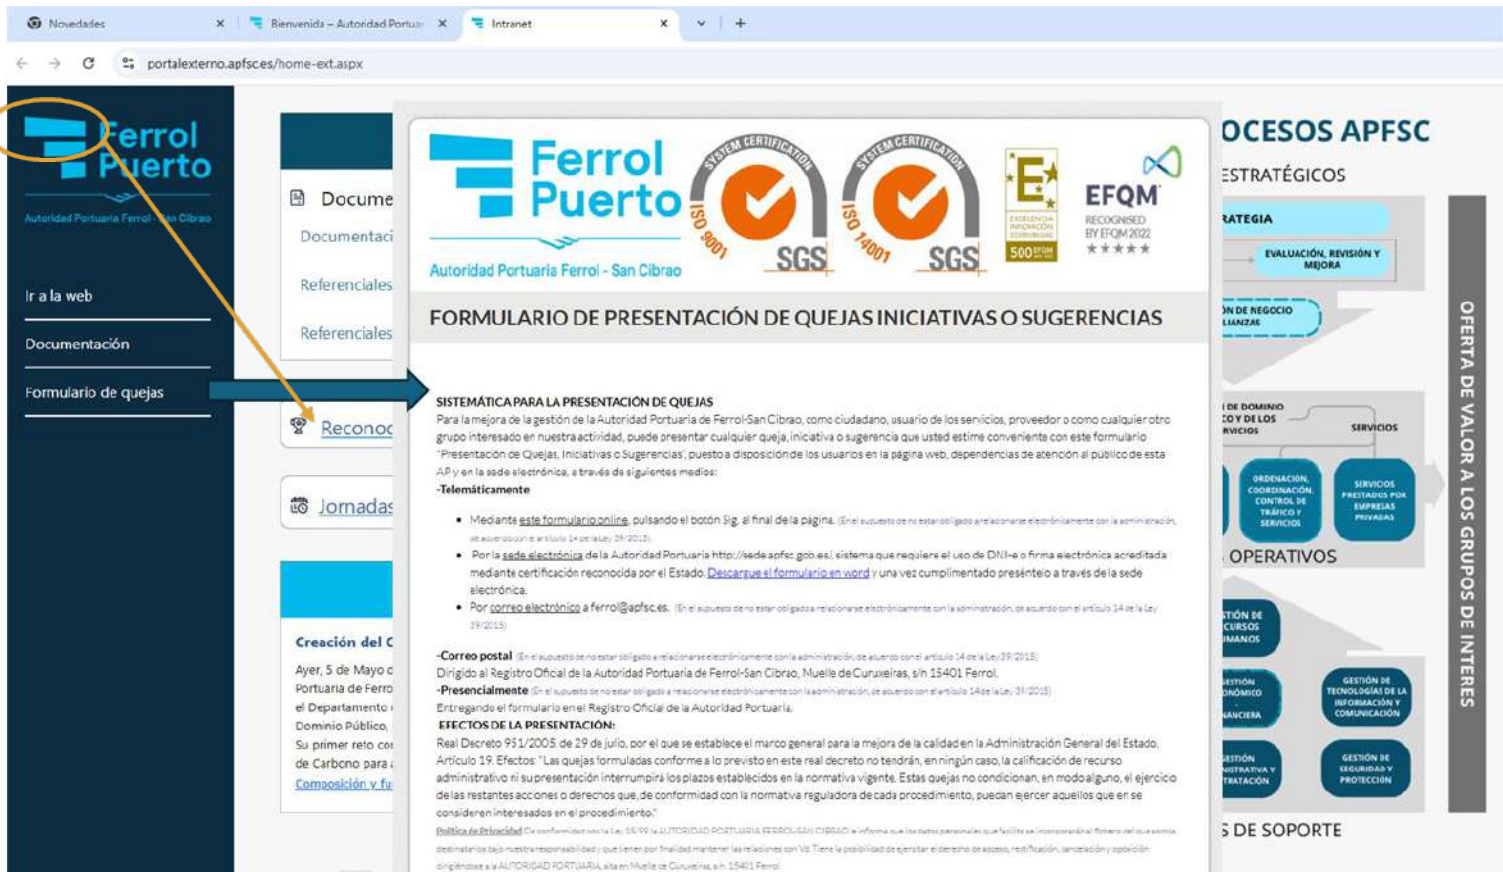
Novedades × Bienvenida – Autoridad Portua × Intranet ×

portalexterno.apfsc.es/home-ext.aspx

Ferrol Puerto
Autoridad Portuaria Ferrol - San Cibrao

Ir a la web
Documentación
Formulario de quejas

Docume
Documentaci
Referenciales
Referenciales
Reconoc
Jornadas

Creación del C
Ayer, 5 de Mayo c
Portuaria de Ferro
el Departamento
Dominio Público,
Su primer reto co
de Carbono para
Composición y fu

Ferrol Puerto
Autoridad Portuaria Ferrol - San Cibrao
SYSTEM CERTIFICATION ISO 9001 SGS
SYSTEM CERTIFICATION ISO 14001 SGS
E 500 EFQM
EFQM RECOGNISED BY EFQM 2022 ★★★★★

FORMULARIO DE PRESENTACIÓN DE QUEJAS INICIATIVAS O SUGERENCIAS

SISTEMÁTICA PARA LA PRESENTACIÓN DE QUEJAS
Para la mejora de la gestión de la Autoridad Portuaria de Ferrol-San Cibrao, como ciudadano, usuario de los servicios, proveedor o como cualquier otro grupo interesado en nuestra actividad, puede presentar cualquier queja, iniciativa o sugerencia que usted estime conveniente con este formulario "Presentación de Quejas, Iniciativas o Sugerencias", puesto a disposición de los usuarios en la página web, dependencias de atención al público de esta AP y en la sede electrónica, a través de siguientes medios:
-Telemáticamente
• Mediante este formulario online, pulsando el botón Sig. al final de la página. (En el supuesto de no estar obligado a relacionarse electrónicamente con la administración, de acuerdo con el artículo 14 de la Ley 39/2015)
• Por la sede electrónica de la Autoridad Portuaria http://sede.apfsc.gob.es), sistema que requiere el uso de DNI-e o firma electrónica acreditada mediante certificación reconocida por el Estado. Descargue el formulario en word y una vez cumplimentado preséntelo a través de la sede electrónica.
• Por correo electrónico a ferrol@apfsc.es. (En el supuesto de no estar obligado a relacionarse electrónicamente con la administración, de acuerdo con el artículo 14 de la Ley 39/2015)

-Correo postal (En el supuesto de no estar obligado a relacionarse electrónicamente con la administración, de acuerdo con el artículo 14 de la Ley 39/2015)
Dirigido al Registro Oficial de la Autoridad Portuaria de Ferrol-San Cibrao, Muelle de Curuxeiras, s/n 15401 Ferrol.
-Presencialmente (En el supuesto de no estar obligado a relacionarse electrónicamente con la administración, de acuerdo con el artículo 14 de la Ley 39/2015)
Entregando el formulario en el Registro Oficial de la Autoridad Portuaria.
EFECTOS DE LA PRESENTACIÓN:
Real Decreto 951/2005 de 29 de julio, por el que se establece el marco general para la mejora de la calidad en la Administración General del Estado. Artículo 19. Efectos: "Las quejas formuladas conforme a lo previsto en este real decreto no tendrán, en ningún caso, la calificación de recurso administrativo ni su presentación interrumpirá los plazos establecidos en la normativa vigente. Estas quejas no condicionan, en modo alguno, el ejercicio de las restantes acciones o derechos que, de conformidad con la normativa reguladora de cada procedimiento, puedan ejercer aquellos que en se consideren interesados en el procedimiento."
Política de Privacidad De conformidad con la Ley 15/99 la AUTORIDAD PORTUARIA FERROL-SAN CIBRAO le informa que los datos personales que facilite se incorporarán al fichero del que somos destinatarios bajo nuestra responsabilidad y que tienen por finalidad mantener las relaciones con Vd. Tiene la posibilidad de ejercitar el derecho de acceso, rectificación, cancelación y oposición dirigiéndose a la AUTORIDAD PORTUARIA, sita en Muelle de Curuxeiras, s/n. 15401 Ferrol.

OCESOS APFSC
ESTRATÉGICOS
RATEGIA
EVALUACIÓN, REVISIÓN Y MEJORA
ÓN DE NEGOCIO LIANZAS
DE DOMINIO CO Y DE LOS RVICIOS
SERVICIOS
ORDENACIÓN, COORDINACIÓN, CONTROL DE TRÁFICO Y SERVICIOS
SERVICIOS PRESTADOS POR EMPRESAS PRIVADAS
OPERATIVOS
STIÓN DE CURSOS MANOS
ESTIÓN ONÓMICO NANCIERA
GESTIÓN DE TECNOLOGÍAS DE LA INFORMACIÓN Y COMUNICACIÓN
ESTIÓN NISTRATIVA Y TRATACIÓN
GESTIÓN DE SEGURIDAD Y PROTECCIÓN
S DE SOPORTE
OFERTA DE VALOR A LOS GRUPOS DE INTERÉS